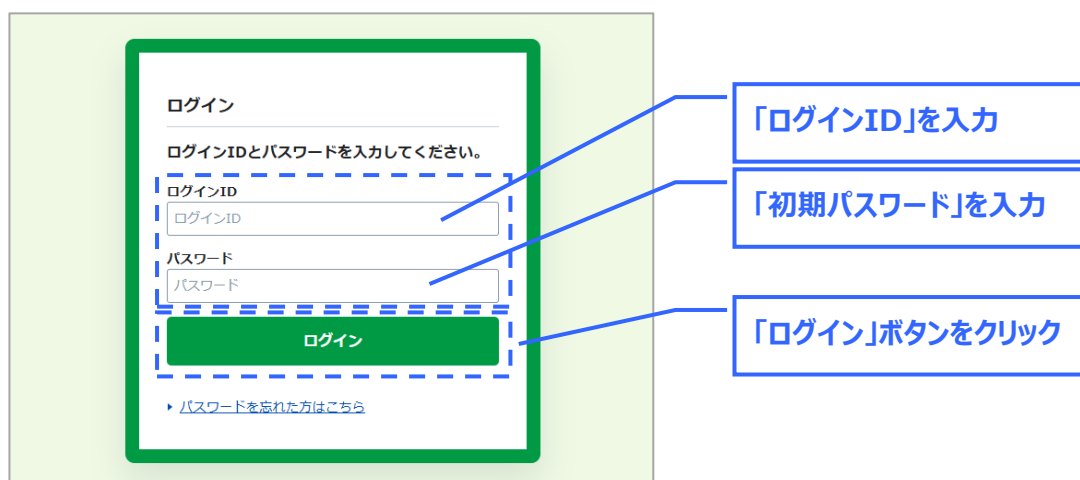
ログイン

ログインIDとパスワードを入力してください。

ログインID

ログインID

パスワード

パスワード

ログイン

パスワードを忘れた方はこちら

「ログインID」を入力

「初期パスワード」を入力

「ログイン」ボタンをクリック